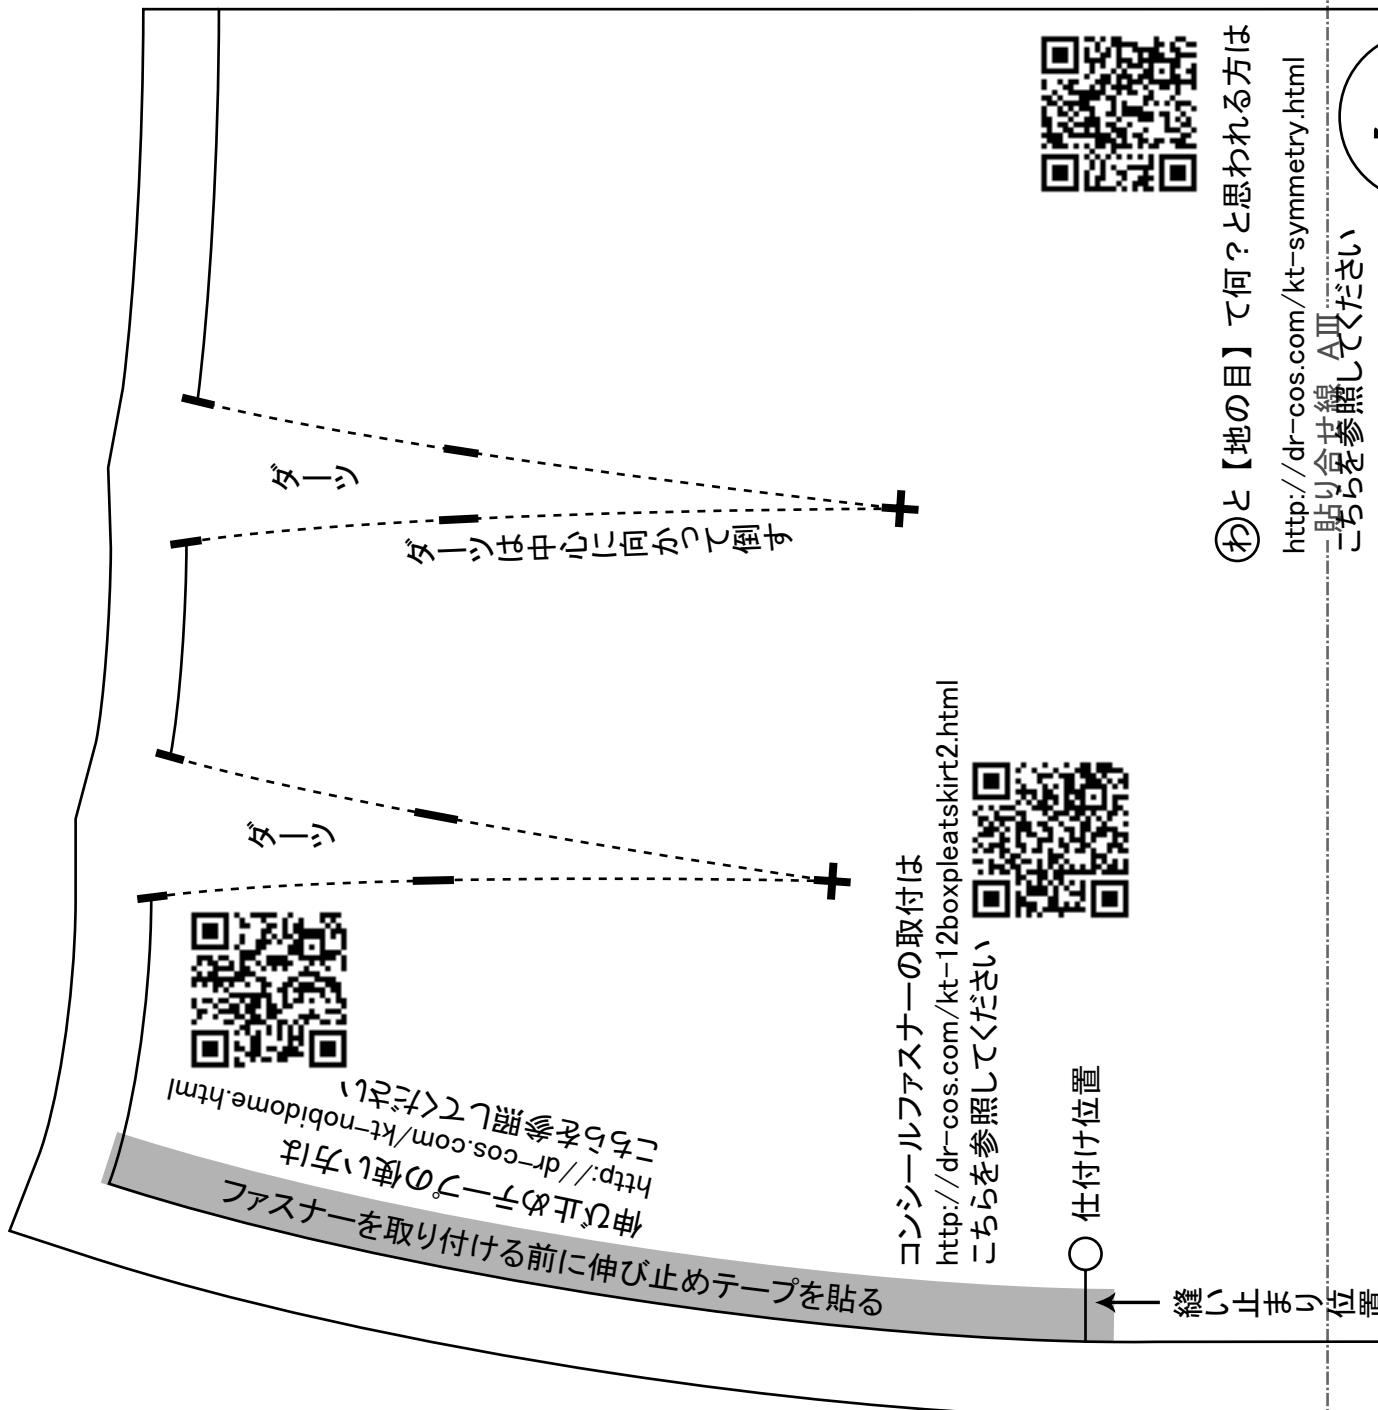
わと【地の目】て何？と思われる方は
http://dr-cos.com/kt-symmetry.html
こちらを参照してください

貼り合せ線 AⅢ

ダーツ

ダーツは中心に向かって倒す

ダーツ

コンシールファスナーの取付は
http://dr-cos.com/kt-12boxpleatskirt2.html
こちらを参照してください

伸び止めテープの使い方は
http://dr-cos.com/kt-nobidome.html
こちらを参照してください

仕付け位置

ファスナーを取り付ける前に伸び止めテープを貼る

縫い止まり位置